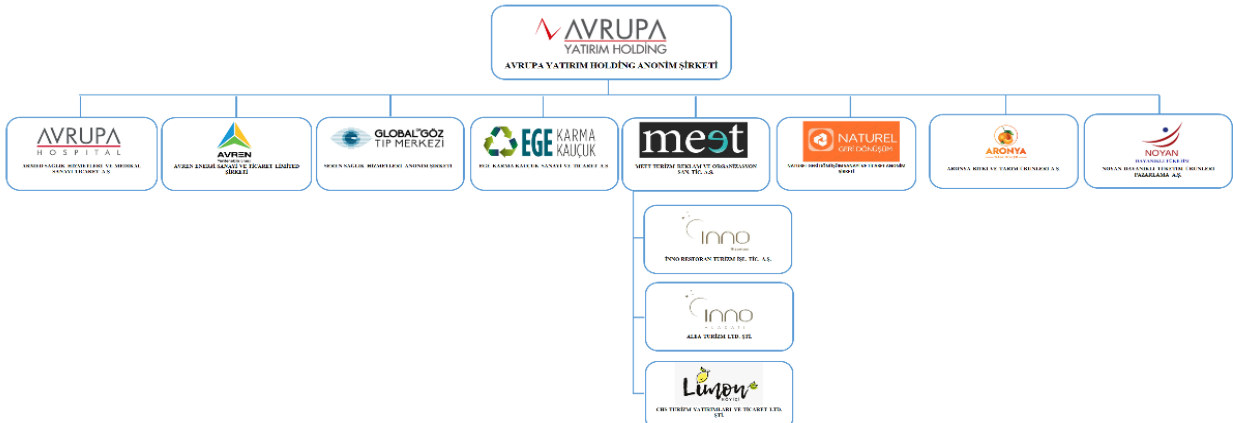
AVRUPA
YATIRIM HOLDING
AVRUPA YATIRIM HOLDİNG ANONİM ŞİRKETİ

AVRUPA
HOSPITAL
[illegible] SAĞLIK HİZMETLERİ VE MEDİKAL SANAYİ TİCARET A.Ş.

AVREN
AVREN ENERJİ SANAYİ VE TİCARET LİMİTED ŞİRKETİ

GLOBAL GÖZ TIP MERKEZİ
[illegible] SAĞLIK HİZMETLERİ ANONİM ŞİRKETİ

EGE KARMA KAUÇUK
EGE KARMA KAUÇUK SANAYİ VE TİCARET A.Ş.

meet
MEET TURİZM REKLAM VE ORGANİZASYON SAN. TİC. A.Ş.

NATUREL GERİ DÖNÜŞÜM
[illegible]

ARONYA
ARONYA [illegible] VE TARIM ÜRÜNLERİ A.Ş.

NOYAN
NOYAN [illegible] PAZARLAMA A.Ş.

INNO
İNNO RESTORAN TURİZM İŞL. TİC. A.Ş.

INNO
ALBA TURİZM LTD. ŞTİ.

Limon Köyü
CBS TURİZM YATIRIMLARI VE TİCARET LTD. ŞTİ.